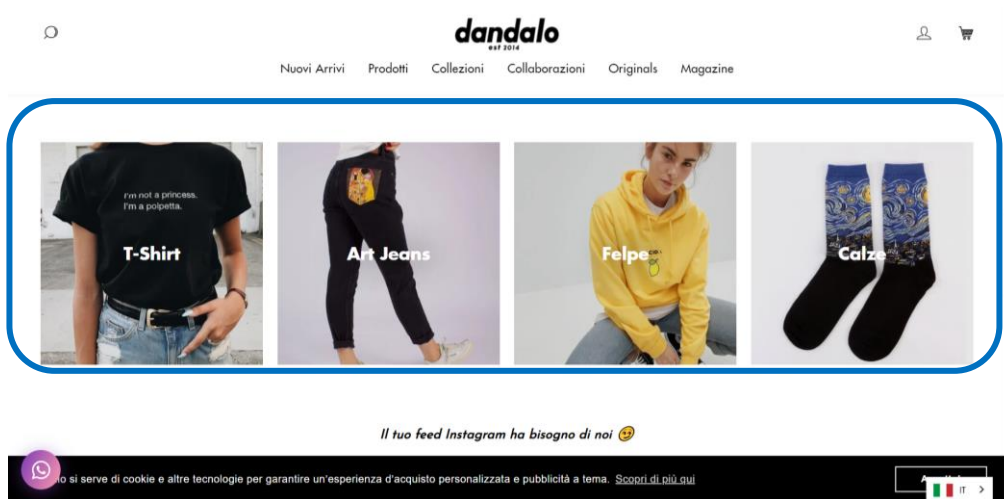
dandalo
est 2014

Nuovi Arrivi Prodotti Collezioni Collaborazioni Originals Magazine

I'm not a princess.
I'm a polpetta.

T-Shirt

Art Jeans

Felpe

Calze

Il tuo feed Instagram ha bisogno di noi

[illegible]o si serve di cookie e altre tecnologie per garantire un'esperienza d'acquisto personalizzata e pubblicità a tema. Scopri di più qui

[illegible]

IT